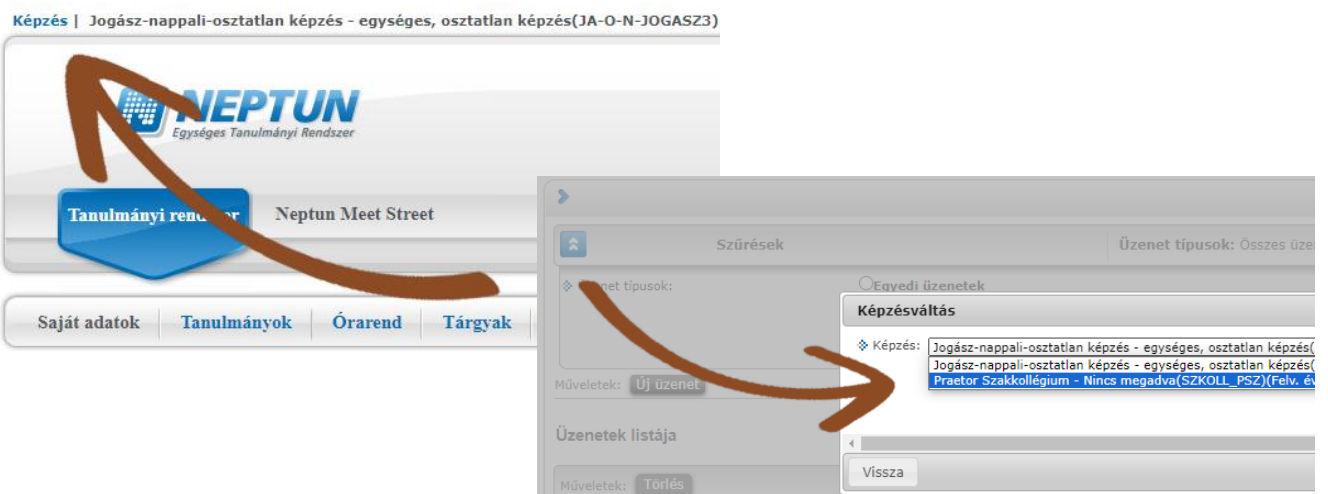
Képzés | Jogász-nappali-osztatlan képzés - egységes, osztatlan képzés(JA-O-N-JOGASZ3)

NEPTUN
Egységes Tanulmányi Rendszer

Tanulmányi rend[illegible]er

Neptun Meet Street

Saját adatok | Tanulmányok | Órarend | Tárgyak

Szűrések

Üzenet típusok: Összes üzen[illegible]

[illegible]enet típusok:

Egyedi üzenetek

Képzésváltás

Képzés: Jogász-nappali-osztatlan képzés - egységes, osztatlan képzés([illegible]

Jogász-nappali-osztatlan képzés - egységes, osztatlan képzés([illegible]

Praetor Szakkollégium - Nincs megadva(SZKOLL_PSZ)(Felv. év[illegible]

Műveletek: Új üzenet

Üzenetek listája

Műveletek: Törlés

Vissza